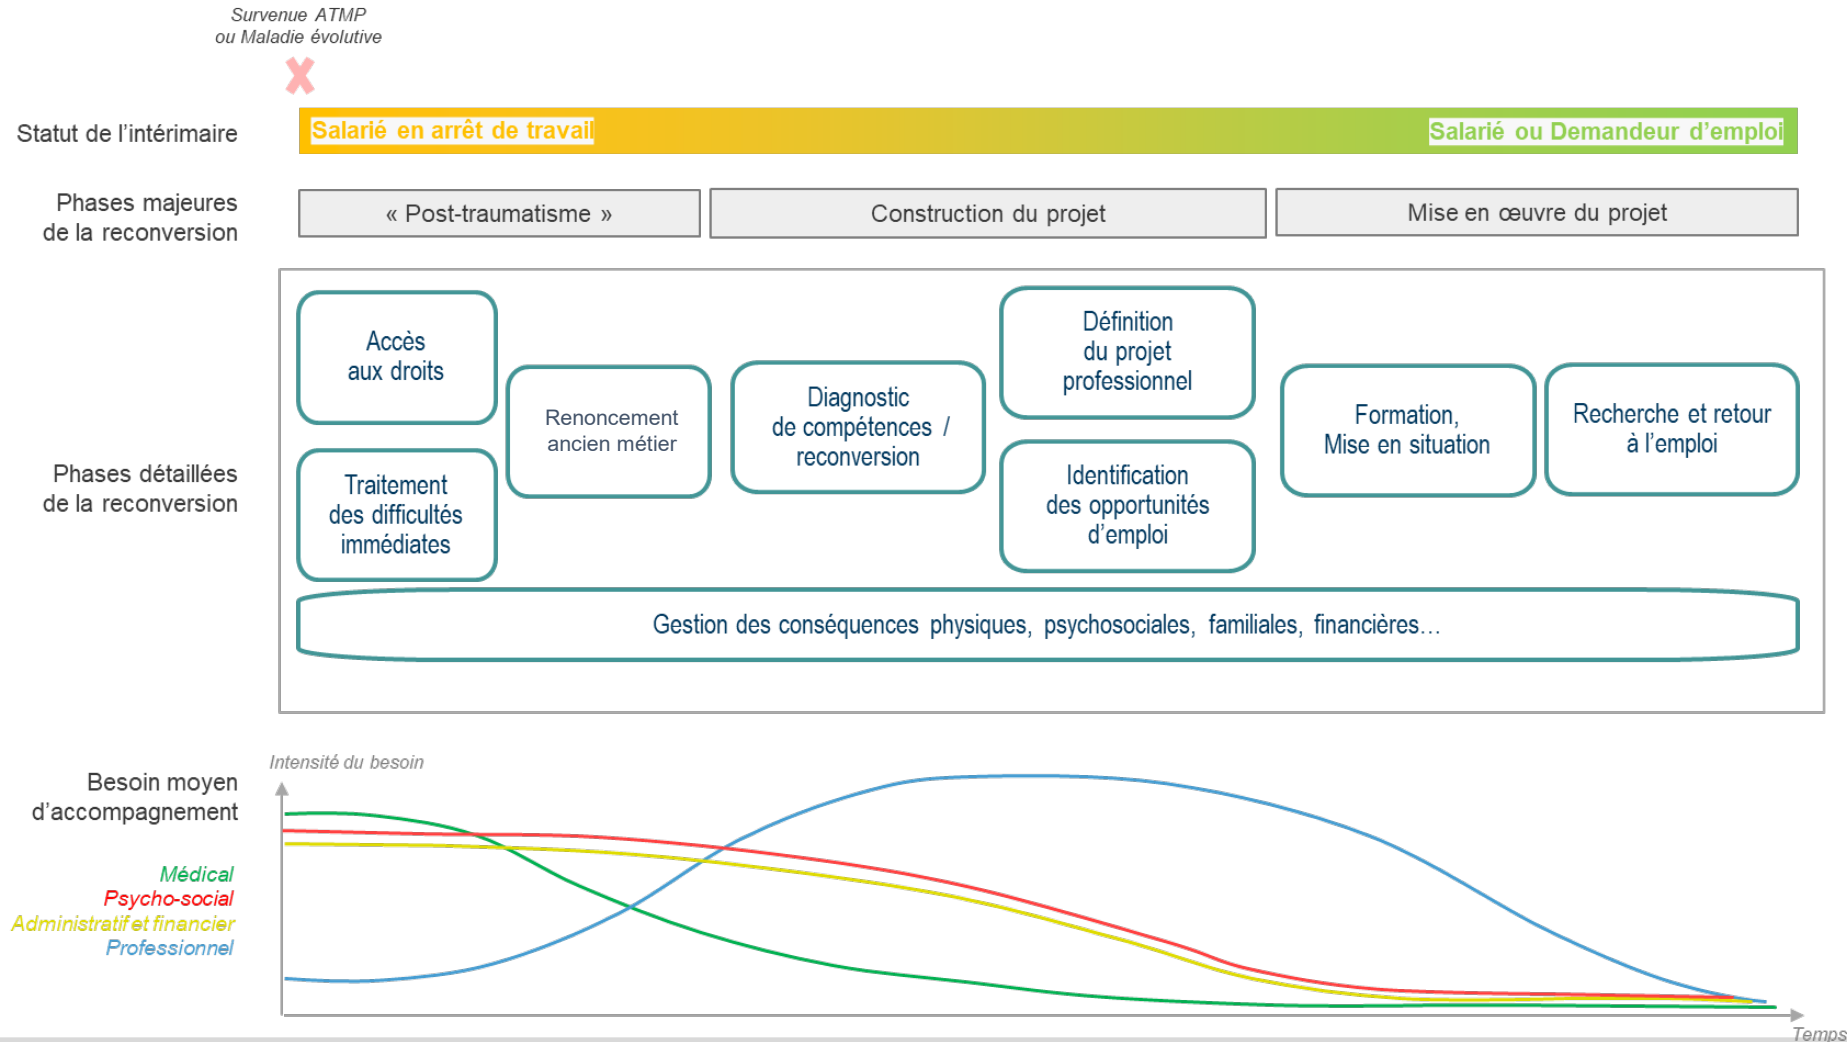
Survenue ATMP
ou Maladie évolutive

Statut de l'intérimaire

Salarié en arrêt de travail

Salarié ou Demandeur d'emploi

Phases majeures de la reconversion

« Post-traumatisme »

Construction du projet

Mise en œuvre du projet

Phases détaillées de la reconversion

Accès aux droits

Traitement des difficultés immédiates

Renoncement ancien métier

Diagnostic de compétences / reconversion

Définition du projet professionnel

Identification des opportunités d'emploi

Formation, Mise en situation

Recherche et retour à l'emploi

Gestion des conséquences physiques, psychosociales, familiales, financières…

Besoin moyen d'accompagnement

Intensité du besoin

Médical
Psycho-social
Administratif et financier
Professionnel

Temps